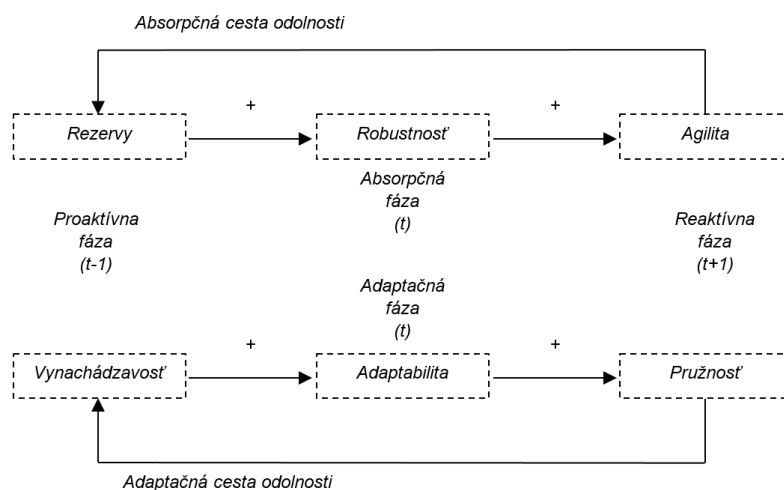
Absorpčná cesta odolnosti

+ +

Rezervy

Robustnosť

Agilita

Absorpčná fáza (t)

Proaktívna fáza (t-1)

Reaktívna fáza (t+1)

Adaptačná fáza (t)

+ +

Vynachádzavosť

Adaptabilita

Pružnosť

Adaptačná cesta odolnosti